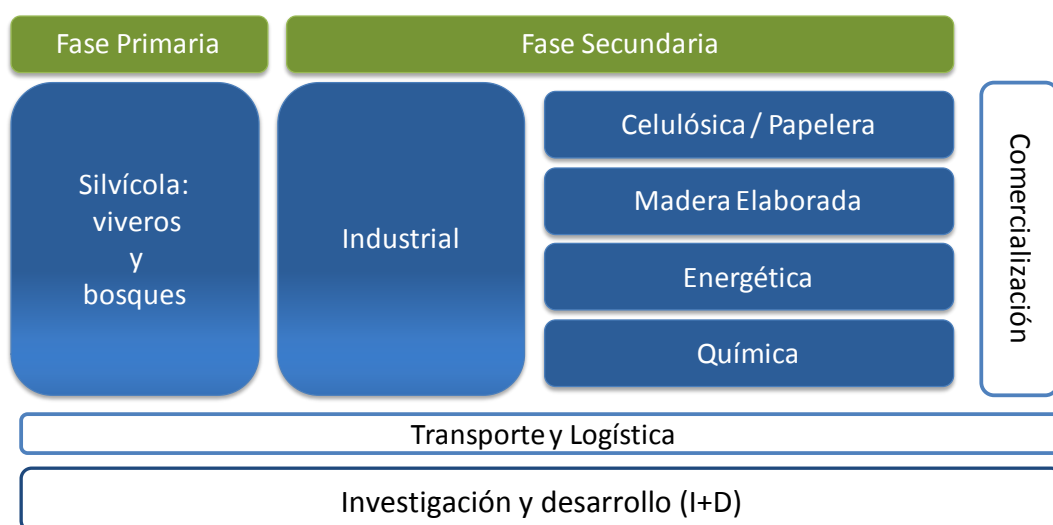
Fase Primaria

Fase Secundaria

Silvícola: viveros y bosques

Industrial

Celulósica / Papelera

Madera Elaborada

Energética

Química

Comercialización

Transporte y Logística

Investigación y desarrollo (I+D)